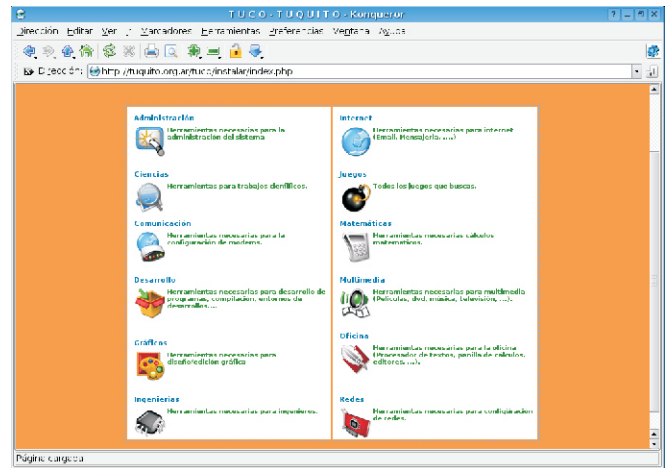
T U C O - T U Q U I T O - Konqueror

Dirección Editar Ver Ir Marcadores Herramientas Preferencias Ventana Ayuda

Dirección: http://tuquito.org.ar/tuco/instalar/index.php

Administración
Herramientas necesarias para la administración del sistema

Ciencias
Herramientas para trabajos científicos.

Comunicación
Herramientas necesarias para la configuración de modems.

Desarrollo
Herramientas necesarias para desarrollo de programas, compilación, entornos de desarrollos, ...

Gráficos
Herramientas necesarias para diseño/edición gráfica

Ingenierías
Herramientas necesarias para ingenieras.

Internet
Herramientas necesarias para internet (Email, Mensajería, ...)

Juegos
Todos los juegos que buscas.

Matemáticas
Herramientas necesarias cálculos matemáticos.

Multimedia
Herramientas necesarias para multimedia (Películas, dvd, música, televisión, ...).

Oficina
Herramientas necesarias para la oficina (Procesador de textos, planilla de cálculo, editores, ...).

Redes
Herramientas necesarias para configuración de redes.

Página cargada.